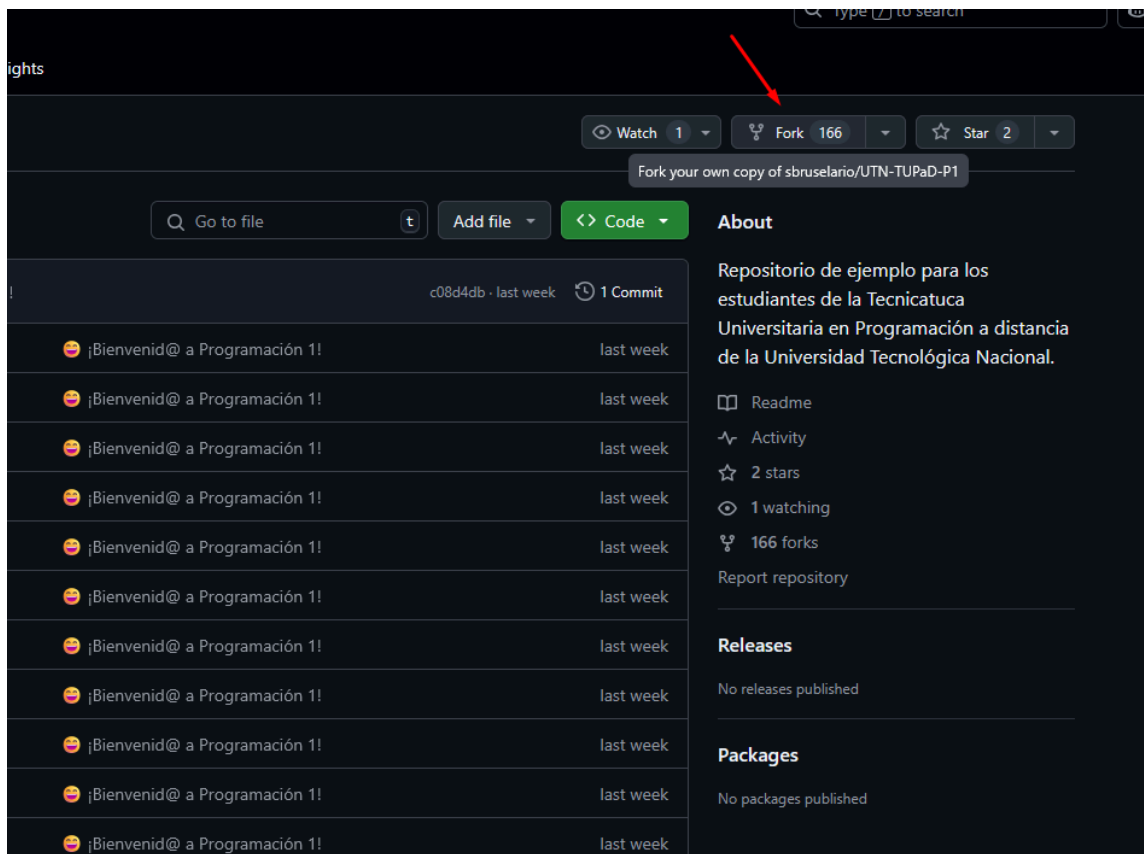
Type / to search

ights

Watch 1
Fork 166
Star 2

Fork your own copy of sbruselario/UTN-TUPaD-P1

Go to file t
Add file
Code

!
c08d4db · last week
1 Commit

¡Bienvenid@ a Programación 1! last week
¡Bienvenid@ a Programación 1! last week
¡Bienvenid@ a Programación 1! last week
¡Bienvenid@ a Programación 1! last week
¡Bienvenid@ a Programación 1! last week
¡Bienvenid@ a Programación 1! last week
¡Bienvenid@ a Programación 1! last week
¡Bienvenid@ a Programación 1! last week
¡Bienvenid@ a Programación 1! last week
¡Bienvenid@ a Programación 1! last week
¡Bienvenid@ a Programación 1! last week

About

Repositorio de ejemplo para los estudiantes de la Tecnicatuca Universitaria en Programación a distancia de la Universidad Tecnológica Nacional.

Readme
Activity
2 stars
1 watching
166 forks
Report repository

Releases

No releases published

Packages

No packages published